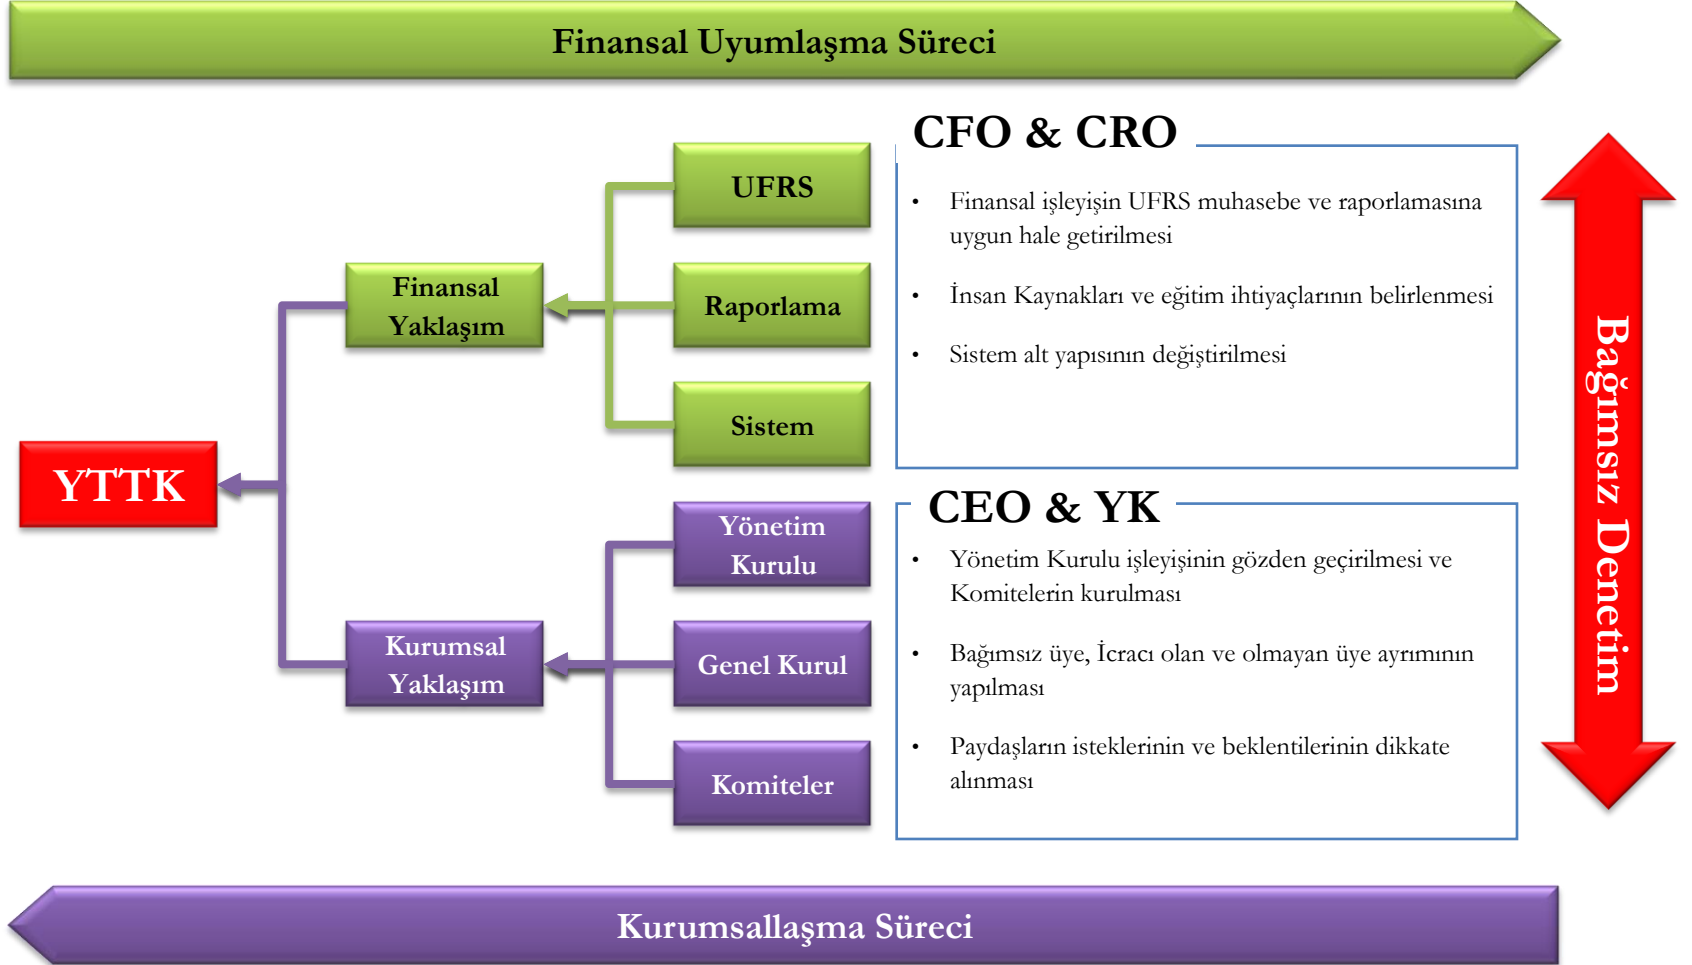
Finansal Uyumlaşma Süreci

YTTK

Finansal Yaklaşım

UFRS

Raporlama

Sistem

Kurumsal Yaklaşım

Yönetim Kurulu

Genel Kurul

Komiteler

CFO & CRO

- Finansal işleyişin UFRS muhasebe ve raporlamasına uygun hale getirilmesi
- İnsan Kaynakları ve eğitim ihtiyaçlarının belirlenmesi
- Sistem alt yapısının değiştirilmesi

CEO & YK

- Yönetim Kurulu işleyişinin gözden geçirilmesi ve Komitelerin kurulması
- Bağımsız üye, İcracı olan ve olmayan üye ayrımının yapılması
- Paydaşların isteklerinin ve beklentilerinin dikkate alınması

Bağımsız Denetim

Kurumsallaşma Süreci